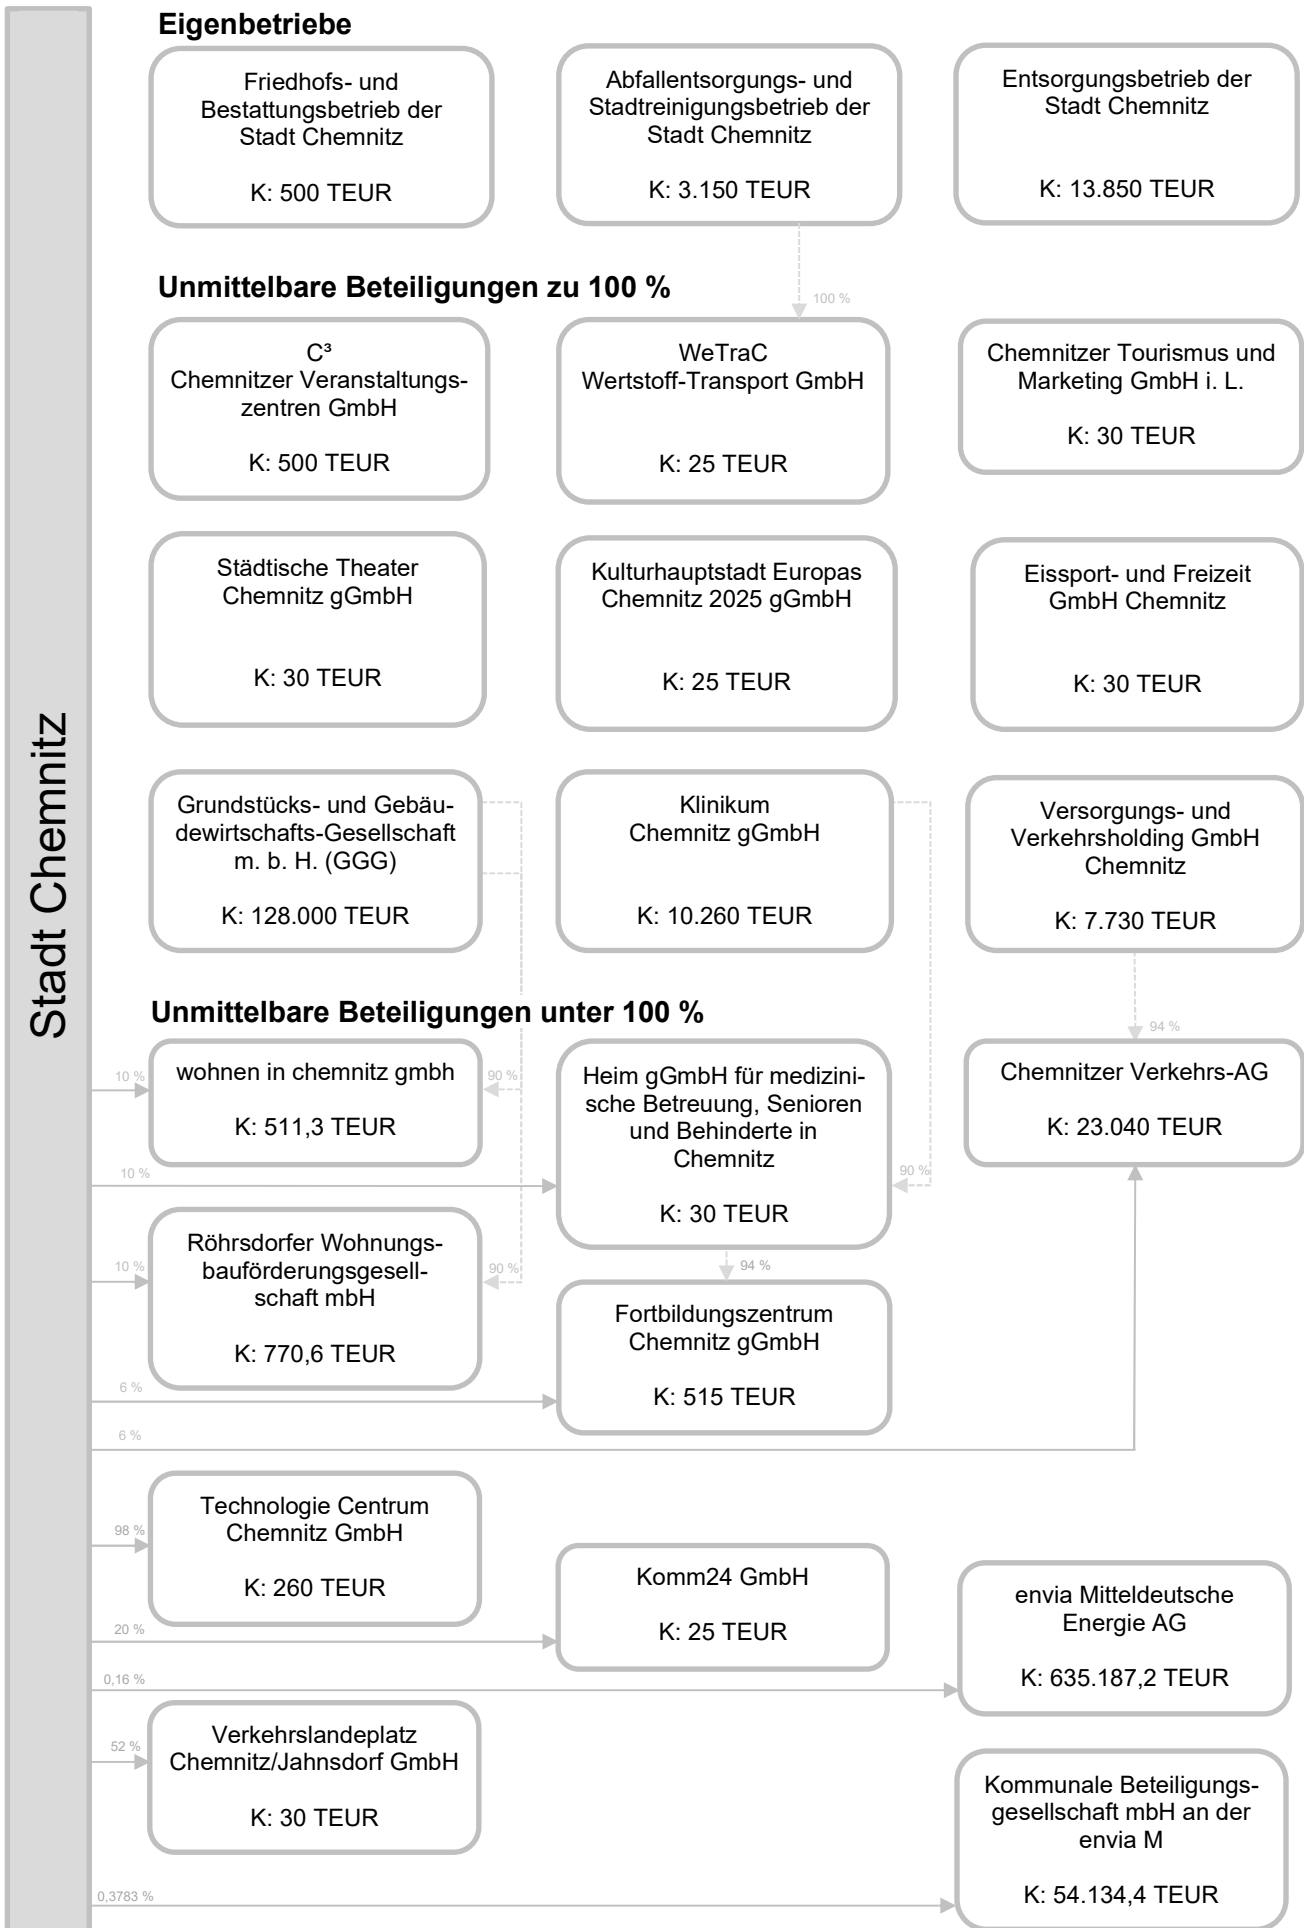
Stadt Chemnitz

Eigenbetriebe

Friedhofs- und Bestattungsbetrieb der Stadt Chemnitz

K: 500 TEUR

Abfallentsorgungs- und Stadtreinigungsbetrieb der Stadt Chemnitz

K: 3.150 TEUR

Entsorgungsbetrieb der Stadt Chemnitz

K: 13.850 TEUR

Unmittelbare Beteiligungen zu 100 %

100 %

C³ Chemnitzer Veranstaltungszentren GmbH

K: 500 TEUR

WeTraC Wertstoff-Transport GmbH

K: 25 TEUR

Chemnitzer Tourismus und Marketing GmbH i. L.

K: 30 TEUR

Städtische Theater Chemnitz gGmbH

K: 30 TEUR

Kulturhauptstadt Europas Chemnitz 2025 gGmbH

K: 25 TEUR

Eissport- und Freizeit GmbH Chemnitz

K: 30 TEUR

Grundstücks- und Gebäudewirtschafts-Gesellschaft m. b. H. (GGG)

K: 128.000 TEUR

Klinikum Chemnitz gGmbH

K: 10.260 TEUR

Versorgungs- und Verkehrsholding GmbH Chemnitz

K: 7.730 TEUR

Unmittelbare Beteiligungen unter 100 %

94 %

10 %

wohnen in chemnitz gmbh

K: 511,3 TEUR

90 %

Heim gGmbH für medizinische Betreuung, Senioren und Behinderte in Chemnitz

K: 30 TEUR

Chemnitzer Verkehrs-AG

K: 23.040 TEUR

10 %

90 %

10 %

Röhrsdorfer Wohnungsbauförderungsgesellschaft mbH

K: 770,6 TEUR

90 %

94 %

Fortbildungszentrum Chemnitz gGmbH

K: 515 TEUR

6 %

6 %

98 %

Technologie Centrum Chemnitz GmbH

K: 260 TEUR

Komm24 GmbH

K: 25 TEUR

20 %

envia Mitteldeutsche Energie AG

K: 635.187,2 TEUR

0,16 %

52 %

Verkehrslandeplatz Chemnitz/Jahnsdorf GmbH

K: 30 TEUR

Kommunale Beteiligungsgesellschaft mbH an der envia M

K: 54.134,4 TEUR

0,3783 %